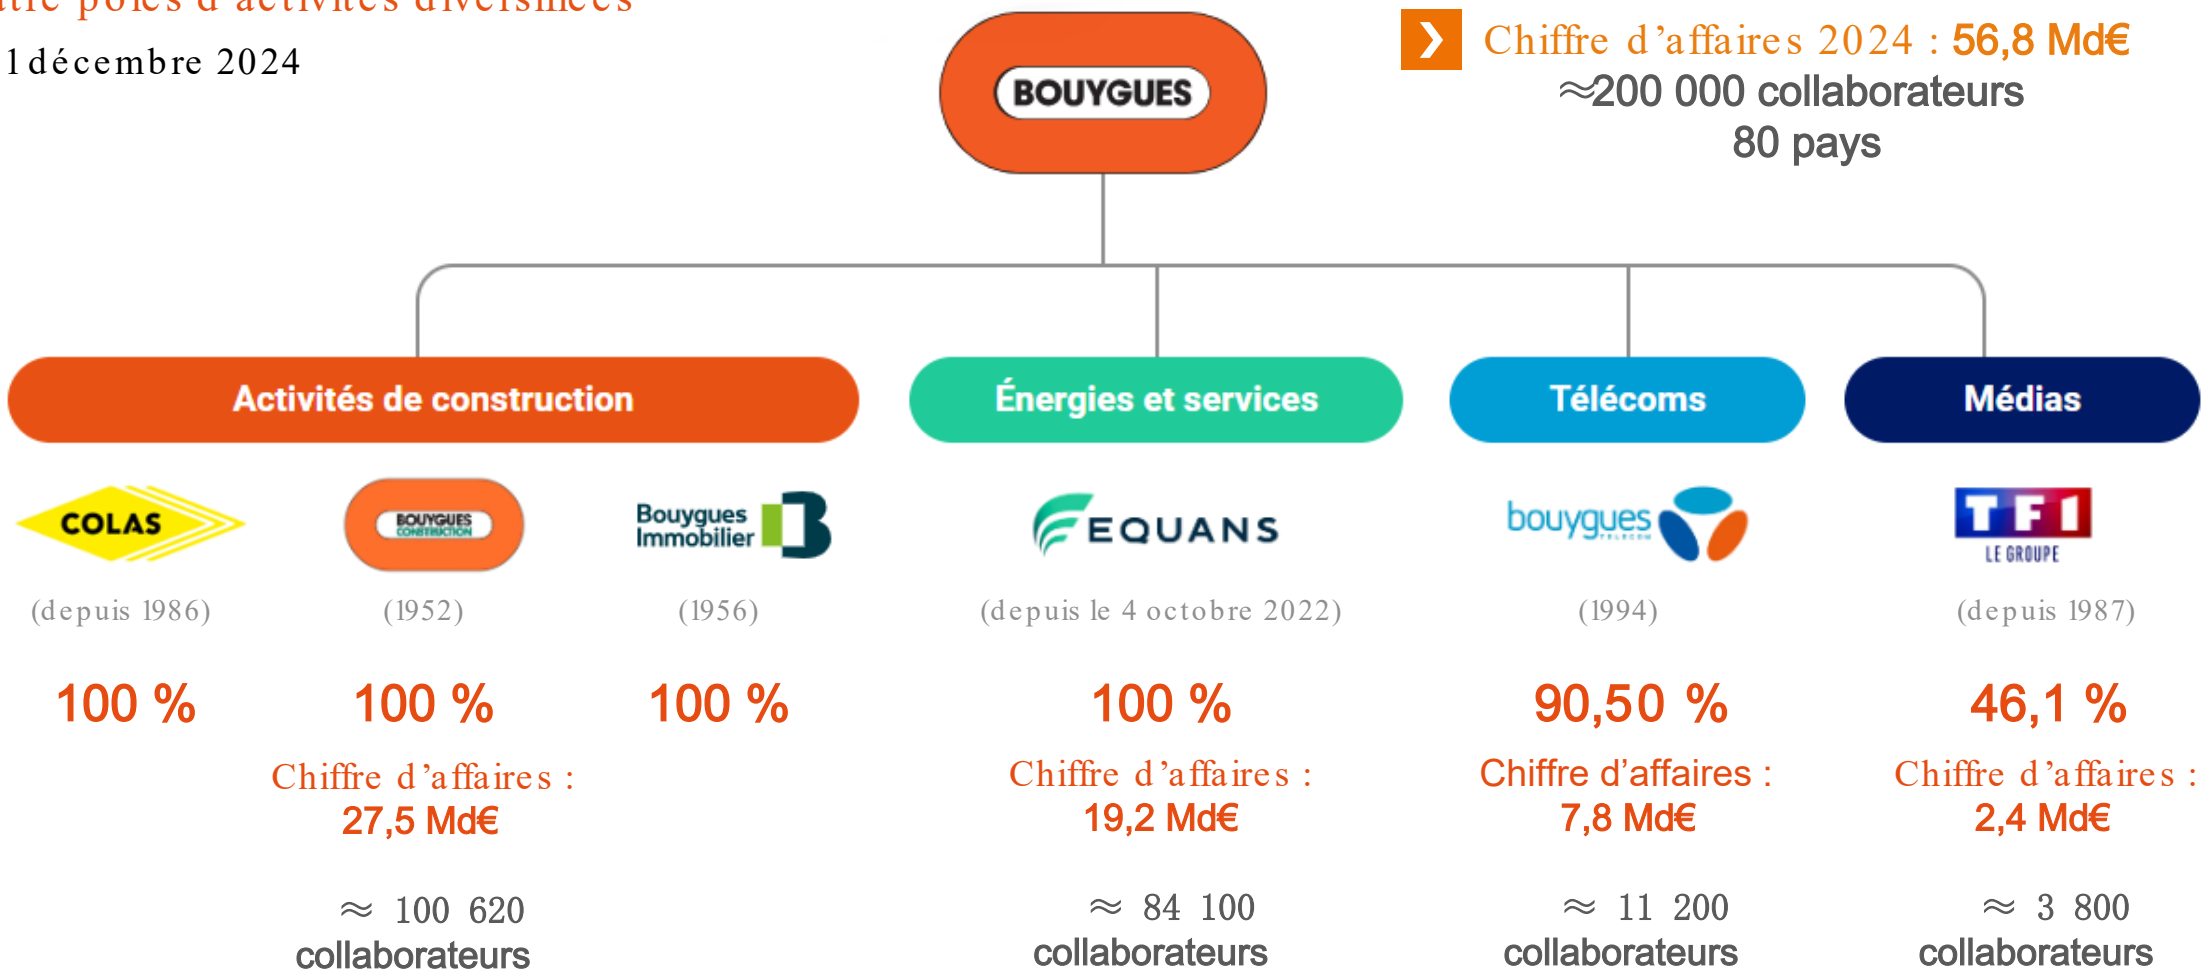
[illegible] pôles d'activités diversifiées
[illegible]1 décembre 2024

BOUYGUES

Chiffre d'affaires 2024 : 56,8 Md€
≈200 000 collaborateurs
80 pays

Activités de construction

Énergies et services

Télécoms

Médias

COLAS
(depuis 1986)
100 %

BOUYGUES CONSTRUCTION
(1952)
100 %
Chiffre d'affaires : 27,5 Md€
≈ 100 620 collaborateurs

Bouygues Immobilier
(1956)
100 %

EQUANS
(depuis le 4 octobre 2022)
100 %
Chiffre d'affaires : 19,2 Md€
≈ 84 100 collaborateurs

bouygues TELECOM
(1994)
90,50 %
Chiffre d'affaires : 7,8 Md€
≈ 11 200 collaborateurs

TF1 LE GROUPE
(depuis 1987)
46,1 %
Chiffre d'affaires : 2,4 Md€
≈ 3 800 collaborateurs